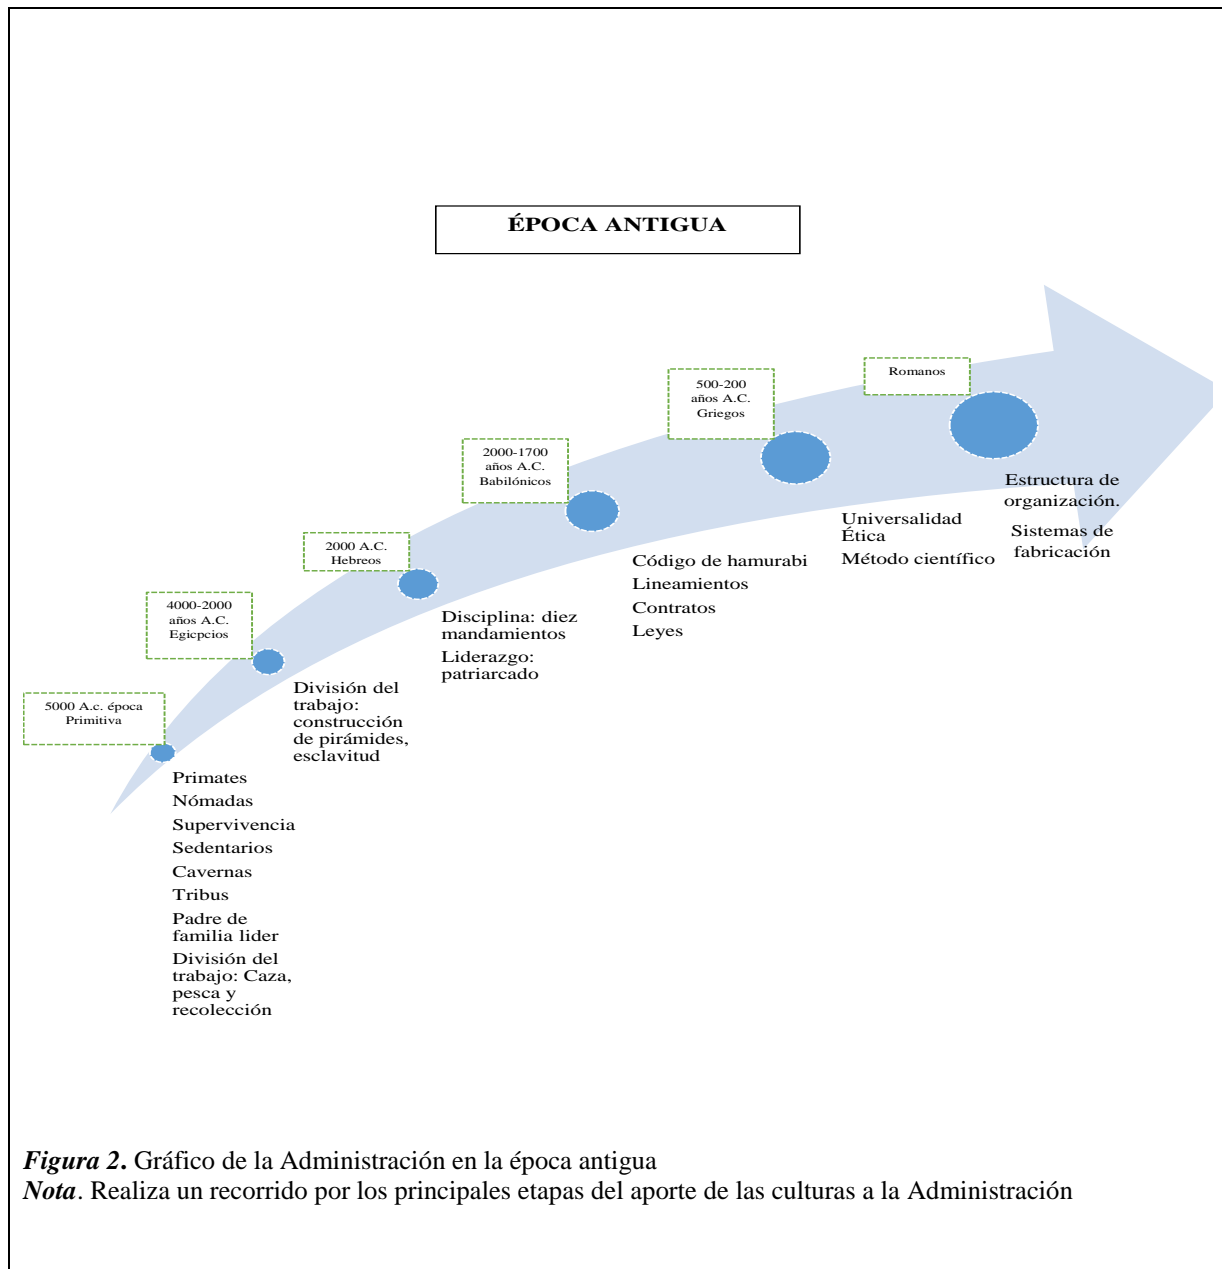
ÉPOCA ANTIGUA

5000 A.c. época Primitiva

Primates
Nómadas
Supervivencia
Sedentarios
Cavernas
Tribus
Padre de familia lider
División del trabajo: Caza, pesca y recolección

4000-2000 años A.C. Egicpcios

División del trabajo: construcción de pirámides, esclavitud

2000 A.C. Hebreos

Disciplina: diez mandamientos
Liderazgo: patriarcado

2000-1700 años A.C. Babilónicos

Código de hamurabi
Lineamientos
Contratos
Leyes

500-200 años A.C. Griegos

Universalidad
Ética
Método científico

Romanos

Estructura de organización.
Sistemas de fabricación

*Figura 2***.** Gráfico de la Administración en la época antigua
*Nota*. Realiza un recorrido por los principales etapas del aporte de las culturas a la Administración